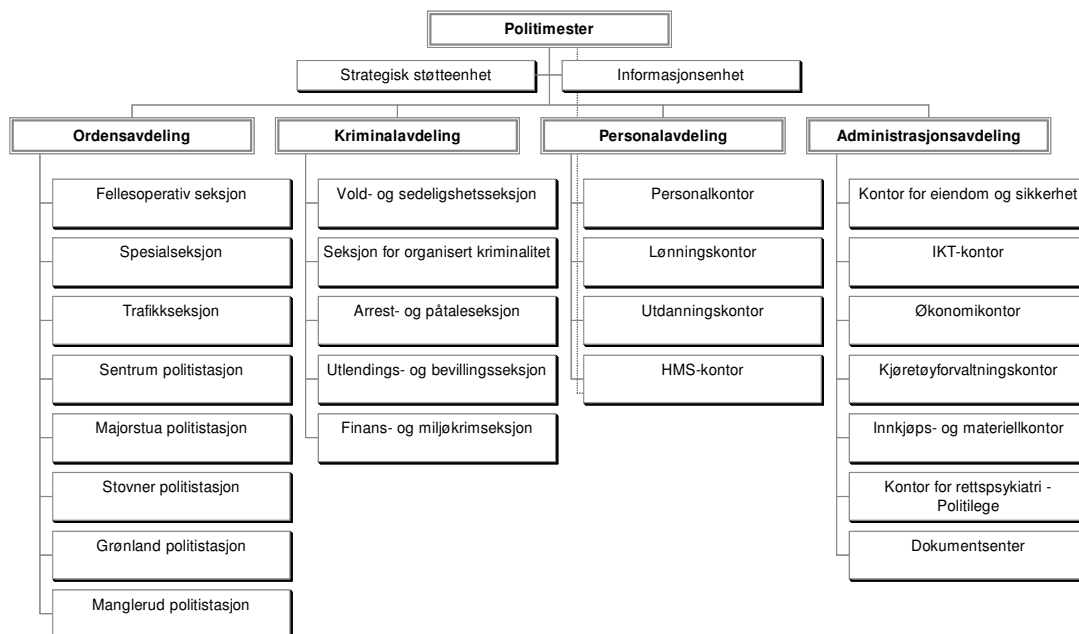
Politimester

Strategisk støtteenhet

Informasjonsenhet

Ordensavdeling

Fellesoperativ seksjon

Spesialseksjon

Trafikkseksjon

Sentrum politistasjon

Majorstua politistasjon

Stovner politistasjon

Grønland politistasjon

Manglerud politistasjon

Kriminalavdeling

Vold- og sedeligshetsseksjon

Seksjon for organisert kriminalitet

Arrest- og påtaleseksjon

Utlendings- og bevillingsseksjon

Finans- og miljøkrimseksjon

Personalavdeling

Personalkontor

Lønningskontor

Utdanningskontor

HMS-kontor

Administrasjonsavdeling

Kontor for eiendom og sikkerhet

IKT-kontor

Økonomikontor

Kjøretøyforvaltningskontor

Innkjøps- og materiellkontor

Kontor for rettspsykiatri - Politilege

Dokumentsenter